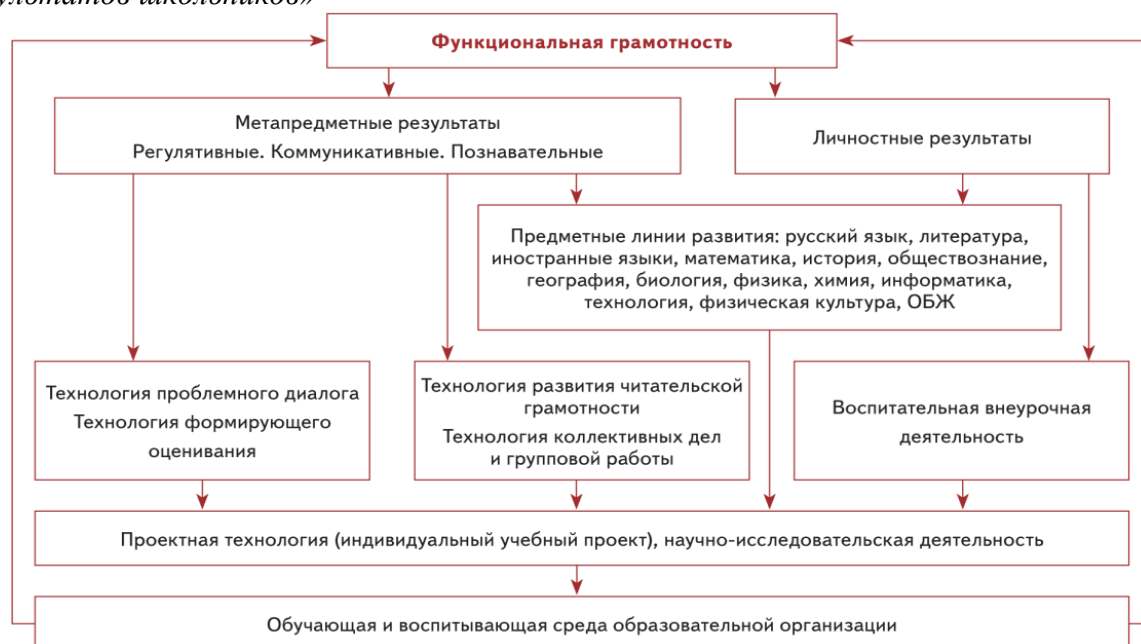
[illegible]льтатов школьников»

Функциональная грамотность

Метапредметные результаты
Регулятивные. Коммуникативные. Познавательные

Личностные результаты

Предметные линии развития: русский язык, литература, иностранные языки, математика, история, обществознание, география, биология, физика, химия, информатика, технология, физическая культура, ОБЖ

Технология проблемного диалога
Технология формирующего оценивания

Технология развития читательской грамотности
Технология коллективных дел и групповой работы

Воспитательная внеурочная деятельность

Проектная технология (индивидуальный учебный проект), научно-исследовательская деятельность

Обучающая и воспитывающая среда образовательной организации